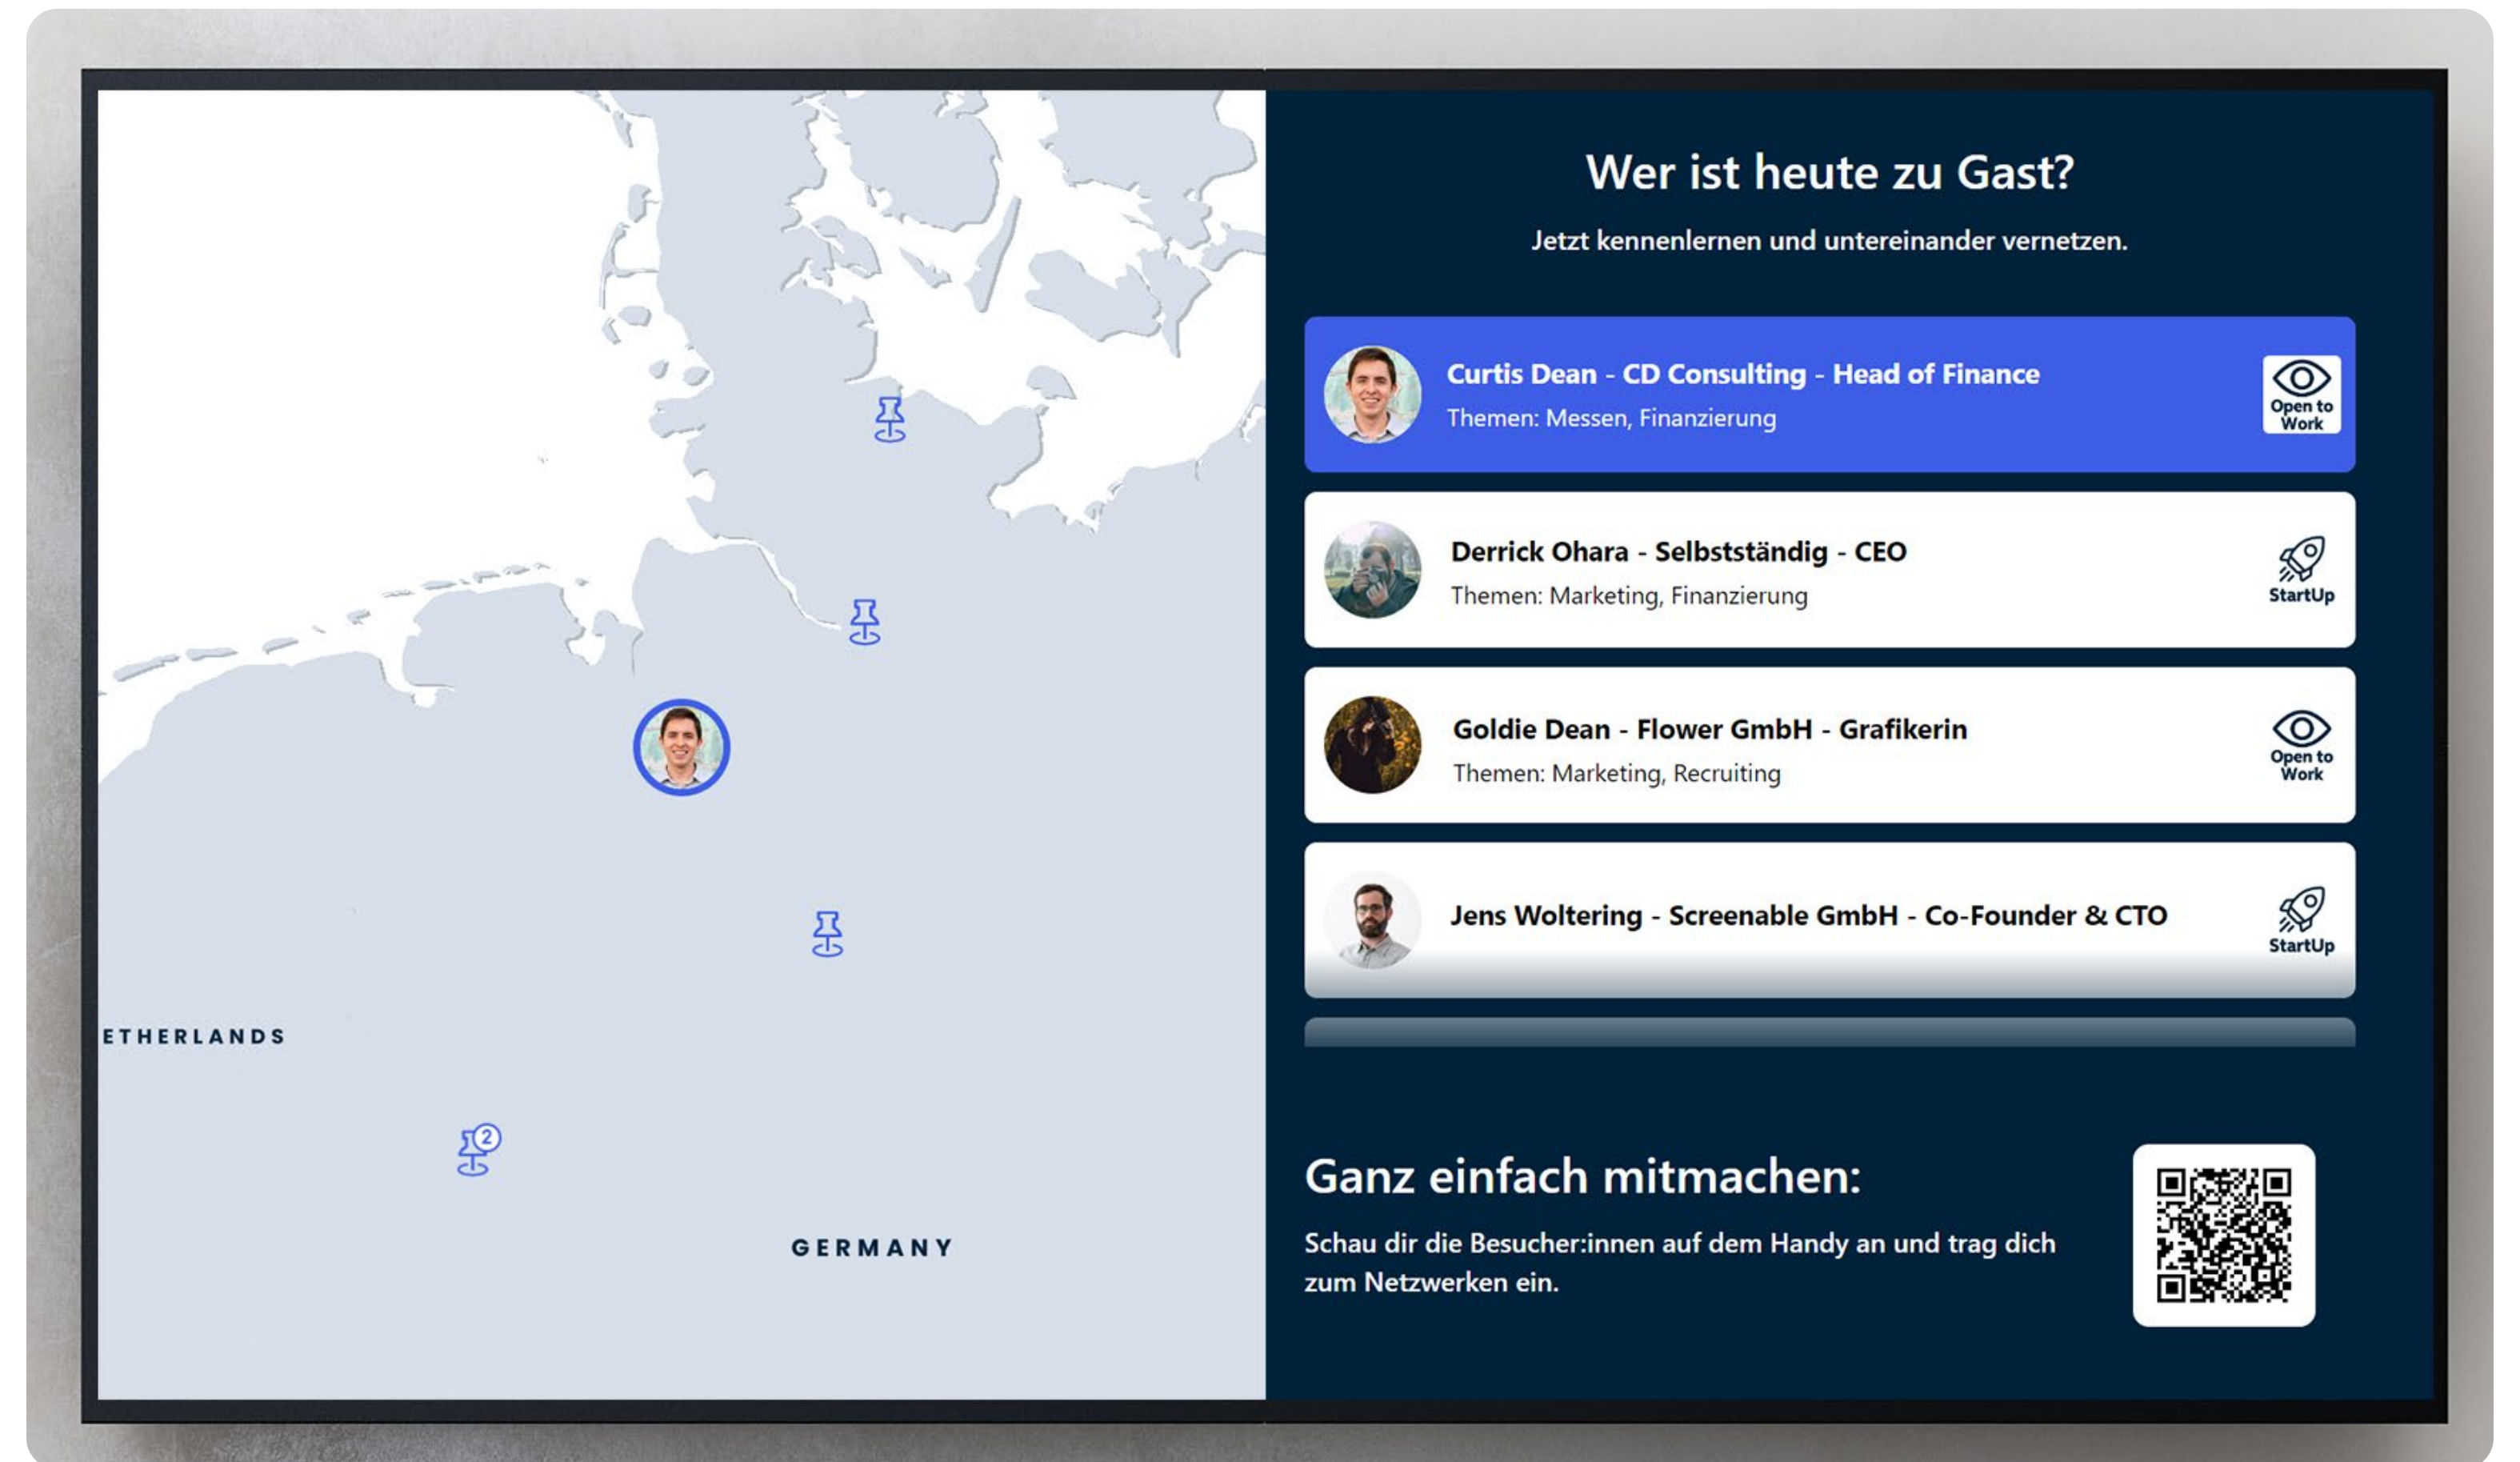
2

ETHERLANDS

GERMANY

Wer ist heute zu Gast?

Jetzt kennenlernen und untereinander vernetzen.

Curtis Dean - CD Consulting - Head of Finance
Themen: Messen, Finanzierung
Open to Work

Derrick Ohara - Selbstständig - CEO
Themen: Marketing, Finanzierung
StartUp

Goldie Dean - Flower GmbH - Grafikerin
Themen: Marketing, Recruiting
Open to Work

Jens Woltering - Screenable GmbH - Co-Founder & CTO
StartUp

Ganz einfach mitmachen:

Schau dir die Besucher:innen auf dem Handy an und trag dich zum Netzwerken ein.